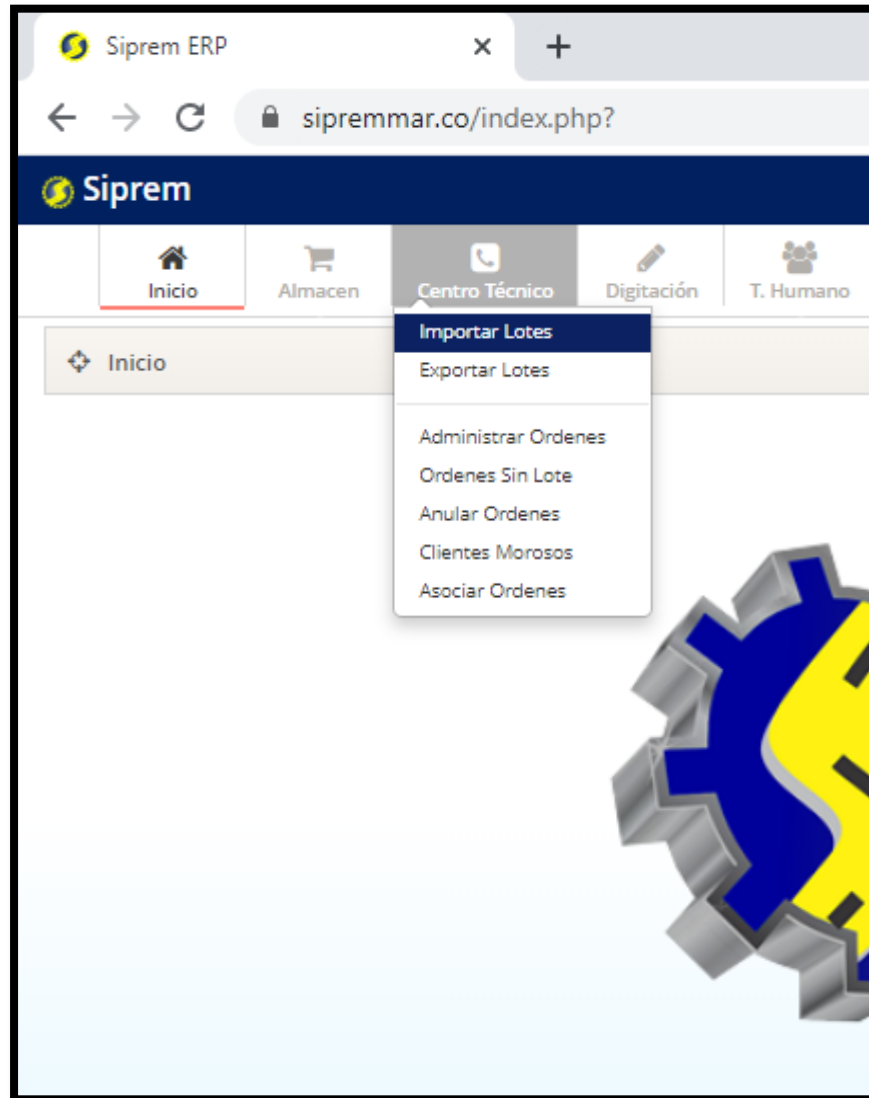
Siprem ERP ×
+

sipremmar.co/index.php?

Siprem

Inicio
Almacen
Centro Técnico
Digitación
T. Humano

Importar Lotes
Exportar Lotes
Administrar Ordenes
Ordenes Sin Lote
Anular Ordenes
Clientes Morosos
Asociar Ordenes

Inicio